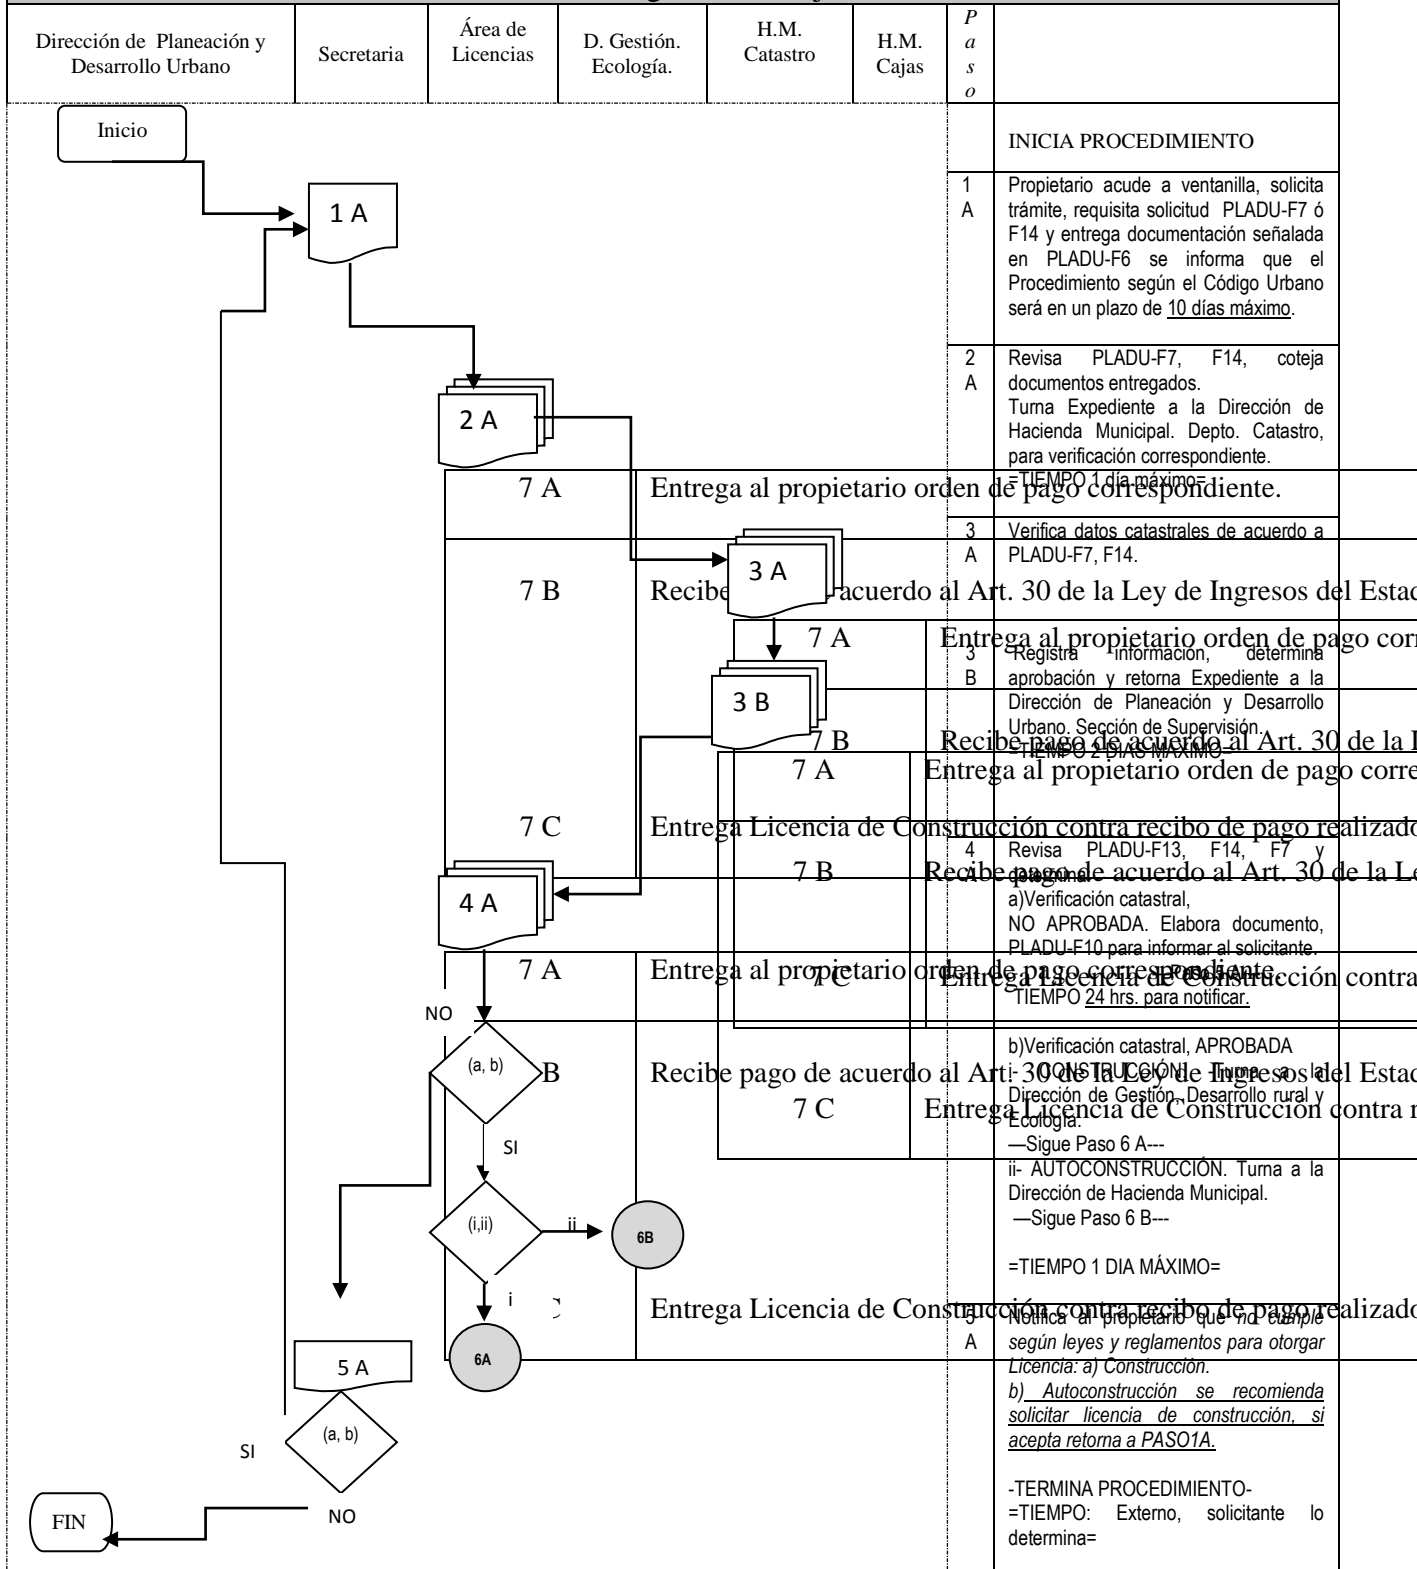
| Dirección de Planeación y Desarrollo Urbano | Secretaria | Área de Licencias | D. Gestión. Ecología. | H.M. Catastro | H.M. Cajas | Paso | |
|---|---|---|---|---|---|---|---|

Inicio

1 A

2 A

7 A Entrega al propietario orden de pago correspondiente.

7 B Recibe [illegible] acuerdo al Art. 30 de la Ley de Ingresos del Estad

3 A

7 A Entrega al propietario orden de pago corr

3 B

7 B Recibe pago de acuerdo al Art. 30 de la L

7 A Entrega al propietario orden de pago corre

7 C Entrega Licencia de Construcción contra recibo de pago realizado

7 B Recibe pago de acuerdo al Art. 30 de la Le

4 A

7 A Entrega al propietario orden de pago correspondiente.

7 C Entrega Licencia de Construcción contra

NO

(a, b)

B Recibe pago de acuerdo al Art. 30 de la Ley de Ingresos del Estad

7 C Entrega Licencia de Construcción contra r

SI

(i,ii)

ii

6B

i

Entrega Licencia de Construcción contra recibo de pago realizado

6A

5 A

(a, b)

SI

NO

FIN

INICIA PROCEDIMIENTO

1 A Propietario acude a ventanilla, solicita trámite, requisita solicitud PLADU-F7 ó F14 y entrega documentación señalada en PLADU-F6 se informa que el Procedimiento según el Código Urbano será en un plazo de 10 días máximo.

2 A Revisa PLADU-F7, F14, coteja documentos entregados.
Turna Expediente a la Dirección de Hacienda Municipal. Depto. Catastro, para verificación correspondiente.
=TIEMPO 1 día máximo=

3 A Verifica datos catastrales de acuerdo a PLADU-F7, F14.

3 B Registra información, determina aprobación y retorna Expediente a la Dirección de Planeación y Desarrollo Urbano. Sección de Supervisión.
=TIEMPO 2 DÍAS MÁXIMO=

4 Revisa PLADU-F13, F14, F7 y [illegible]
a)Verificación catastral, NO APROBADA. Elabora documento, PLADU-F10 para informar al solicitante.
TIEMPO 24 hrs. para notificar.

b)Verificación catastral, APROBADA
i- CONSTRUCCIÓN. Turna a la Dirección de Gestión, Desarrollo rural y Ecología.
—Sigue Paso 6 A---
ii- AUTOCONSTRUCCIÓN. Turna a la Dirección de Hacienda Municipal.
—Sigue Paso 6 B---

=TIEMPO 1 DIA MÁXIMO=

5 A Notifica al propietario que no cumple según leyes y reglamentos para otorgar Licencia: a) Construcción.
b) Autoconstrucción se recomienda solicitar licencia de construcción, si acepta retorna a PASO1A.

-TERMINA PROCEDIMIENTO-
=TIEMPO: Externo, solicitante lo determina=